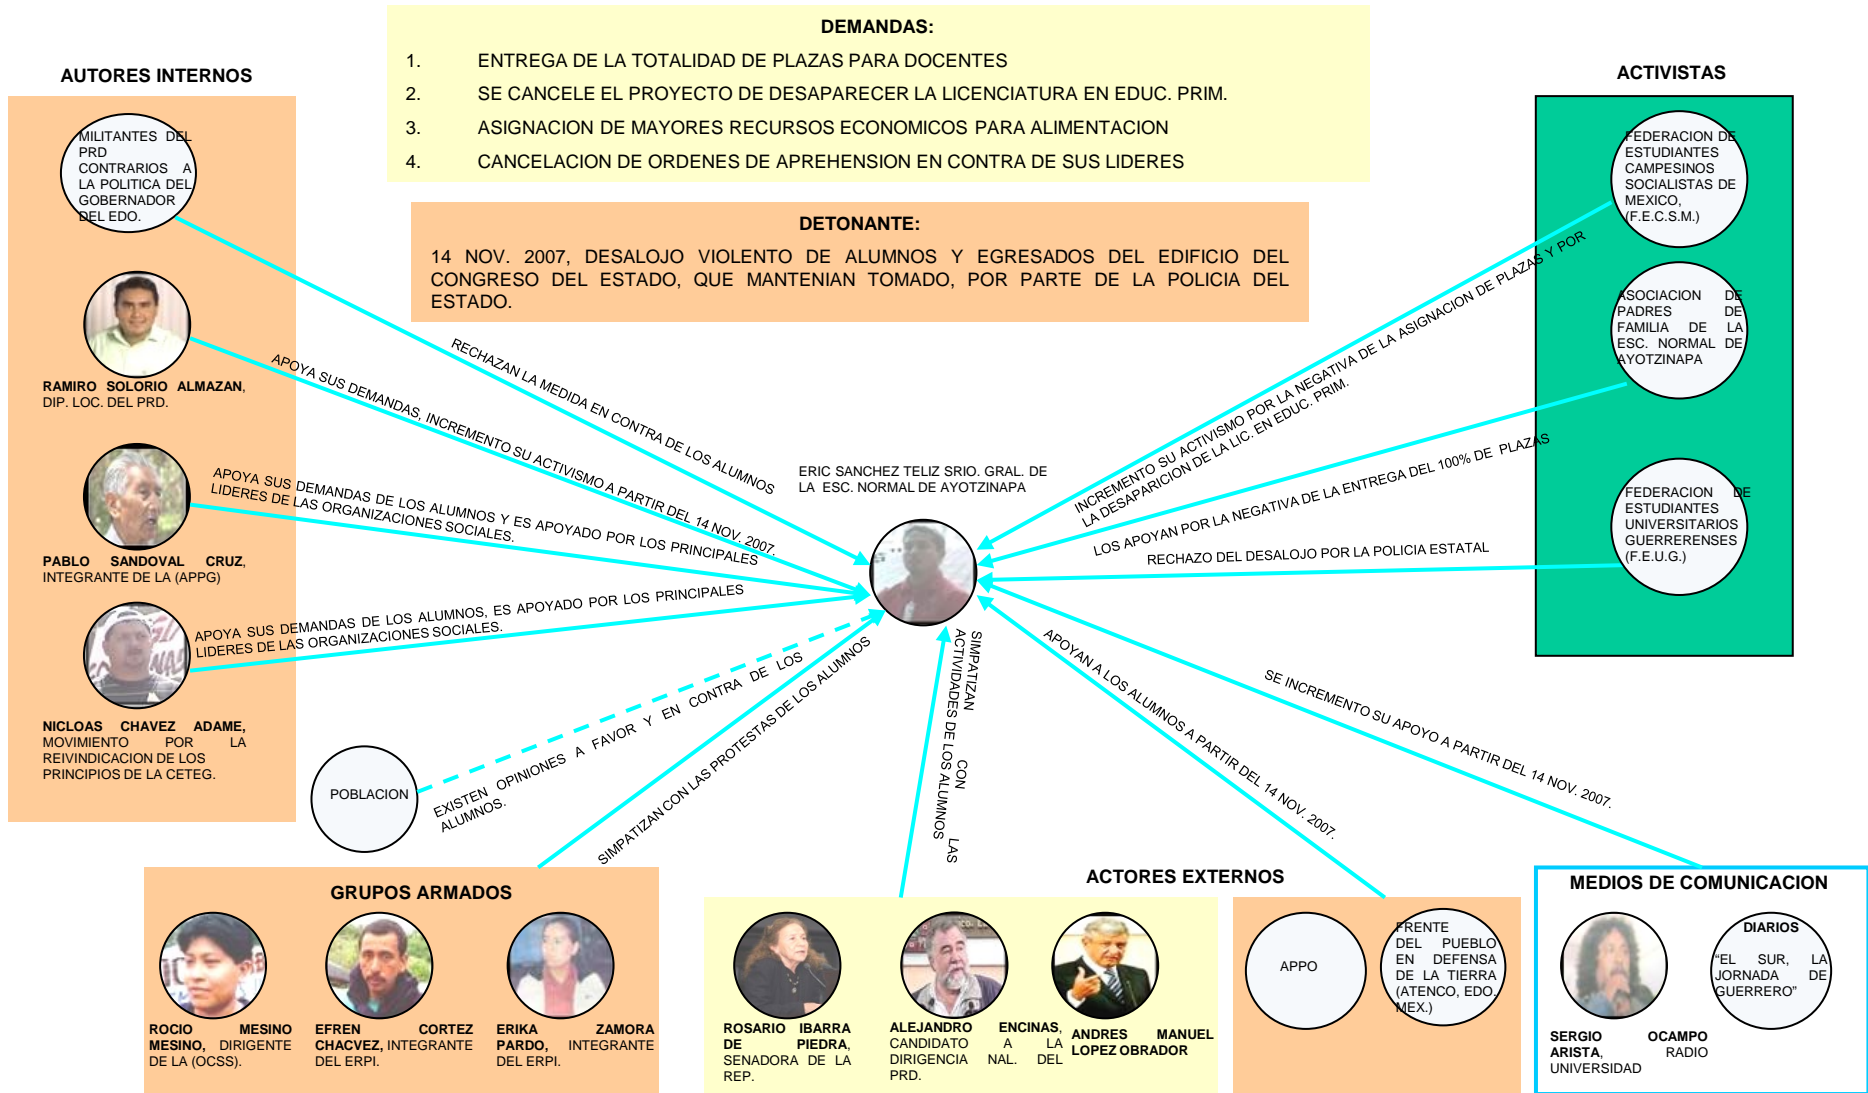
DEMANDAS:

1. ENTREGA DE LA TOTALIDAD DE PLAZAS PARA DOCENTES
2. SE CANCELE EL PROYECTO DE DESAPARECER LA LICENCIATURA EN EDUC. PRIM.
3. ASIGNACION DE MAYORES RECURSOS ECONOMICOS PARA ALIMENTACION
4. CANCELACION DE ORDENES DE APREHENSION EN CONTRA DE SUS LIDERES

DETONANTE:

14 NOV. 2007, DESALOJO VIOLENTO DE ALUMNOS Y EGRESADOS DEL EDIFICIO DEL CONGRESO DEL ESTADO, QUE MANTENIAN TOMADO, POR PARTE DE LA POLICIA DEL ESTADO.

AUTORES INTERNOS

MILITANTES DEL PRD CONTRARIOS A LA POLITICA DEL GOBERNADOR DEL EDO.

RAMIRO SOLORIO ALMAZAN, DIP. LOC. DEL PRD.

PABLO SANDOVAL CRUZ, INTEGRANTE DE LA (APPG)

NICLOAS CHAVEZ ADAME, MOVIMIENTO POR LA REIVINDICACION DE LOS PRINCIPIOS DE LA CETEG.

POBLACION

RECHAZAN LA MEDIDA EN CONTRA DE LOS ALUMNOS

APOYA SUS DEMANDAS, INCREMENTO SU ACTIVISMO A PARTIR DEL 14 NOV. 2007.

APOYA SUS DEMANDAS DE LOS ALUMNOS Y ES APOYADO POR LOS PRINCIPALES LIDERES DE LAS ORGANIZACIONES SOCIALES.

APOYA SUS DEMANDAS DE LOS ALUMNOS, ES APOYADO POR LOS PRINCIPALES LIDERES DE LAS ORGANIZACIONES SOCIALES.

EXISTEN OPINIONES A FAVOR Y EN CONTRA DE LOS ALUMNOS.

SIMPATIZAN CON LAS PROTESTAS DE LOS ALUMNOS

SIMPATIZAN CON LAS ACTIVIDADES DE LOS ALUMNOS

ERIC SANCHEZ TELIZ SRIO. GRAL. DE LA ESC. NORMAL DE AYOTZINAPA

ACTIVISTAS

FEDERACION DE ESTUDIANTES CAMPESINOS SOCIALISTAS DE MEXICO, (F.E.C.S.M.)

ASOCIACION DE PADRES DE FAMILIA DE LA ESC. NORMAL DE AYOTZINAPA

FEDERACION DE ESTUDIANTES UNIVERSITARIOS GUERRERENSES (F.E.U.G.)

INCREMENTO SU ACTIVISMO POR LA NEGATIVA DE LA ASIGNACION DE PLAZAS Y POR LA DESAPARICION DE LA LIC. EN EDUC. PRIM.

LOS APOYAN POR LA NEGATIVA DE LA ENTREGA DEL 100% DE PLAZAS

RECHAZO DEL DESALOJO POR LA POLICIA ESTATAL

APOYAN A LOS ALUMNOS A PARTIR DEL 14 NOV. 2007.

SE INCREMENTO SU APOYO A PARTIR DEL 14 NOV. 2007.

GRUPOS ARMADOS

ROCIO MESINO MESINO, DIRIGENTE DE LA (OCSS).

EFREN CORTEZ CHACVEZ, INTEGRANTE DEL ERPI.

ERIKA ZAMORA PARDO, INTEGRANTE DEL ERPI.

ACTORES EXTERNOS

ROSARIO IBARRA DE PIEDRA, SENADORA DE LA REP.

ALEJANDRO ENCINAS, CANDIDATO A LA DIRIGENCIA NAL. DEL PRD.

ANDRES MANUEL LOPEZ OBRADOR

APPO

FRENTE DEL PUEBLO EN DEFENSA DE LA TIERRA (ATENCO, EDO. MEX.)

MEDIOS DE COMUNICACION

SERGIO OCAMPO ARISTA, RADIO UNIVERSIDAD

DIARIOS
"EL SUR, LA JORNADA DE GUERRERO"